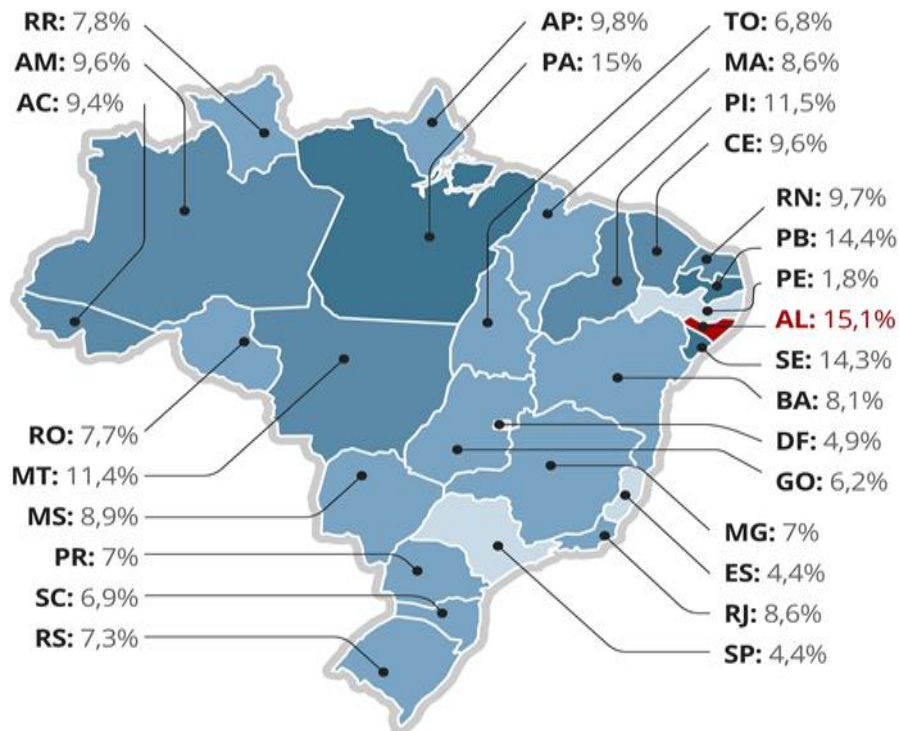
RR: 7,8%
AM: 9,6%
AC: 9,4%
AP: 9,8%
PA: 15%
TO: 6,8%
MA: 8,6%
PI: 11,5%
CE: 9,6%
RN: 9,7%
PB: 14,4%
PE: 1,8%
AL: 15,1%
SE: 14,3%
BA: 8,1%
DF: 4,9%
GO: 6,2%
RO: 7,7%
MT: 11,4%
MS: 8,9%
PR: 7%
SC: 6,9%
RS: 7,3%
MG: 7%
ES: 4,4%
RJ: 8,6%
SP: 4,4%